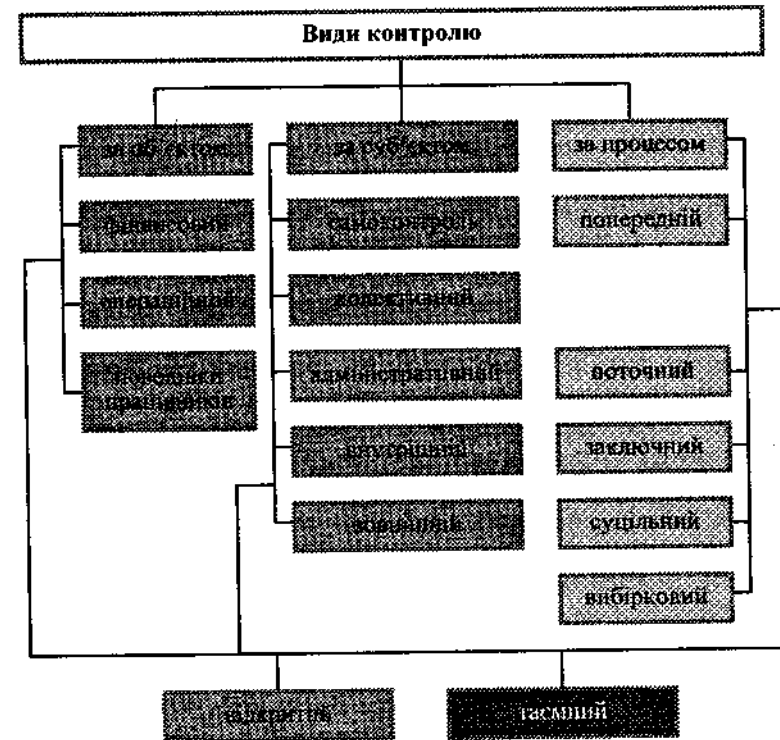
Види контролю

за об'єктом
фінансовий
операційний
за роботою працівників

за суб'єктом
самоконтроль
колективний
адміністративний
внутрішній
зовнішній

за процесом
попередній
поточний
заключний
суцільний
вибірковий

відкритий
таємний